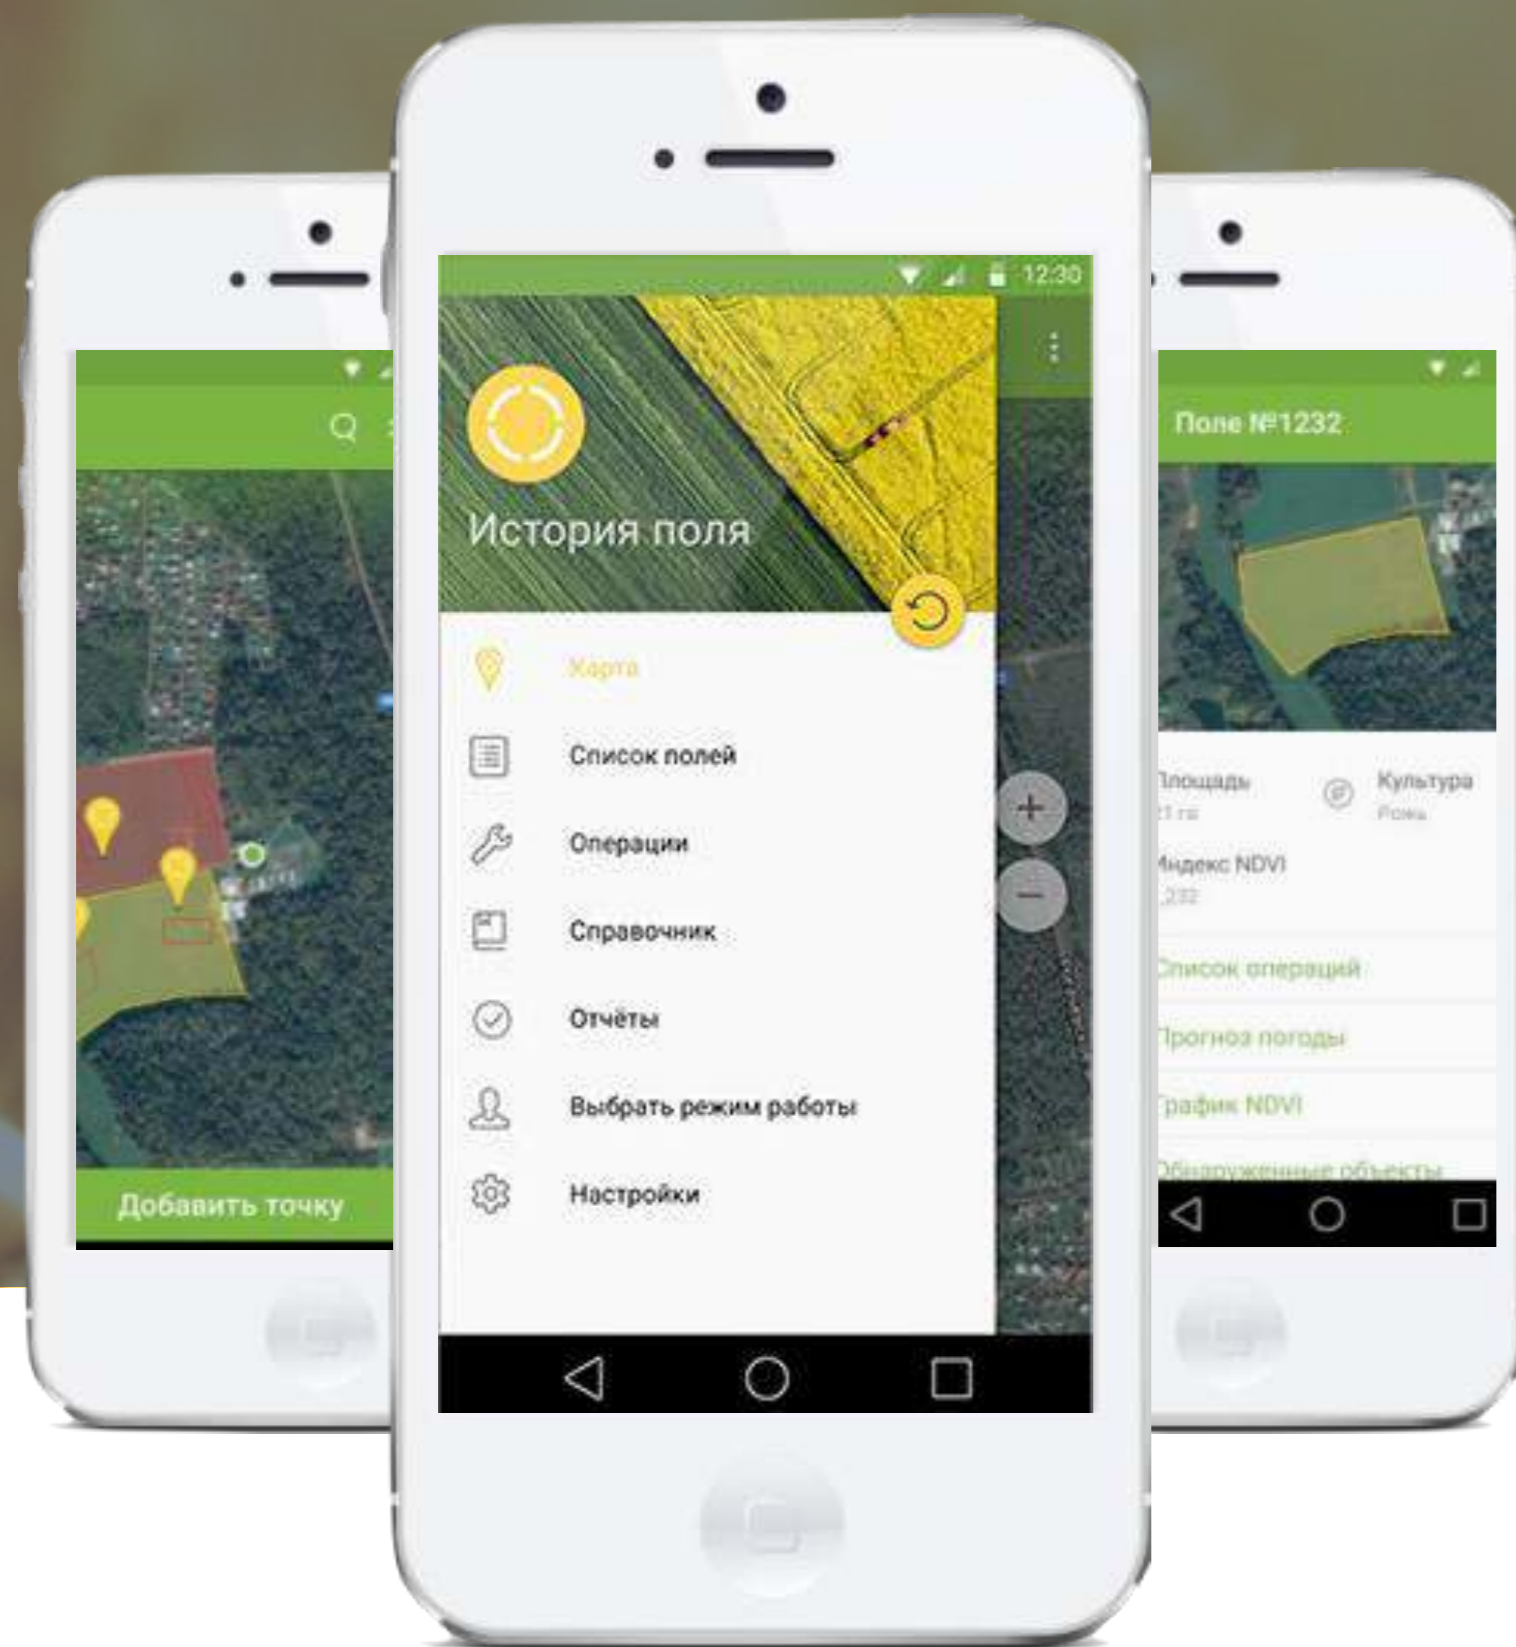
Добавить точку

12:30

История поля

Карта

Список полей

Операции

Справочник

Отчёты

Выбрать режим работы

Настройки

Поле №1232

Площадь
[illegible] га

Культура
Рожь

Индекс NDVI
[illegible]232

Список операций

Прогноз погоды

График NDVI

Обнаруженные объекты